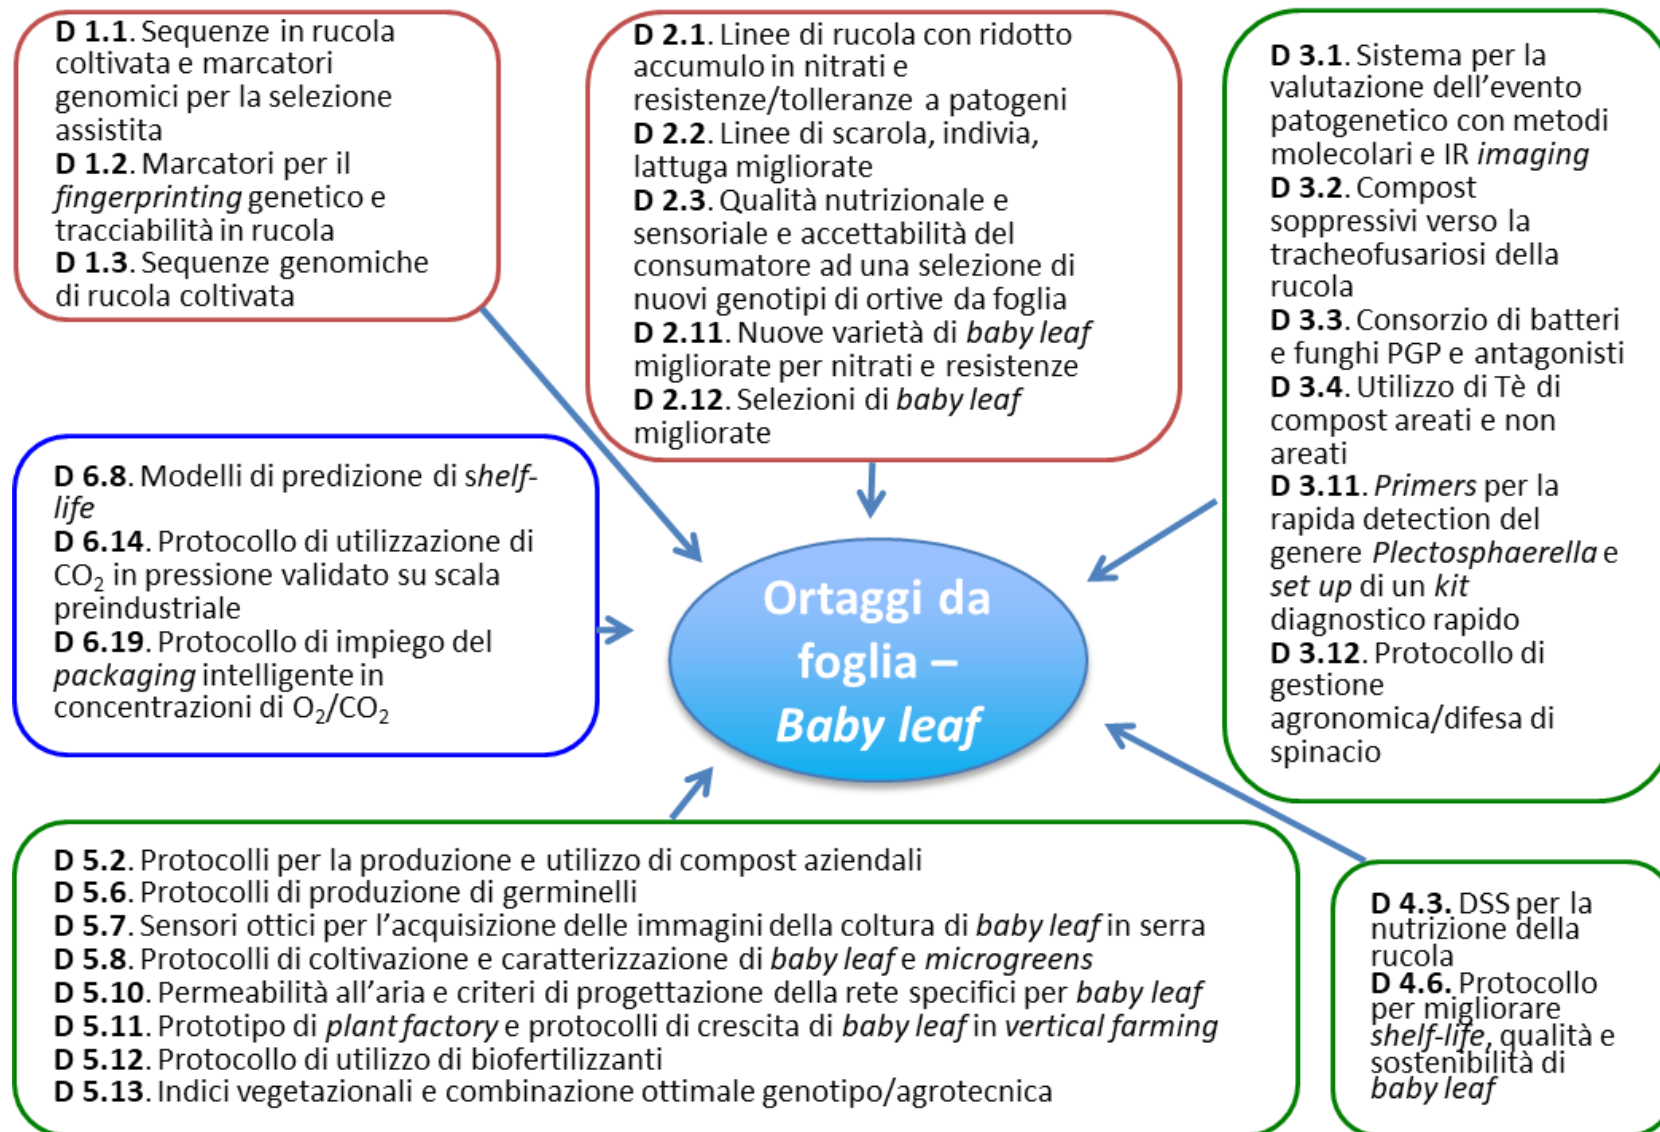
D 1.1. Sequenze in rucola coltivata e marcatori genomici per la selezione assistita
D 1.2. Marcatori per il fingerprinting genetico e tracciabilità in rucola
D 1.3. Sequenze genomiche di rucola coltivata

D 2.1. Linee di rucola con ridotto accumulo in nitrati e resistenze/tolleranze a patogeni
D 2.2. Linee di scarola, indivia, lattuga migliorate
D 2.3. Qualità nutrizionale e sensoriale e accettabilità del consumatore ad una selezione di nuovi genotipi di ortive da foglia
D 2.11. Nuove varietà di baby leaf migliorate per nitrati e resistenze
D 2.12. Selezioni di baby leaf migliorate

D 3.1. Sistema per la valutazione dell'evento patogenetico con metodi molecolari e IR imaging
D 3.2. Compost soppressivi verso la tracheofusariosi della rucola
D 3.3. Consorzio di batteri e funghi PGP e antagonisti
D 3.4. Utilizzo di Tè di compost areati e non areati
D 3.11. Primers per la rapida detection del genere Plectosphaerella e set up di un kit diagnostico rapido
D 3.12. Protocollo di gestione agronomica/difesa di spinacio

D 6.8. Modelli di predizione di shelf-life
D 6.14. Protocollo di utilizzazione di $CO_2$ in pressione validato su scala preindustriale
D 6.19. Protocollo di impiego del packaging intelligente in concentrazioni di $O_2/CO_2$

Ortaggi da foglia – Baby leaf

D 5.2. Protocolli per la produzione e utilizzo di compost aziendali
D 5.6. Protocolli di produzione di germinelli
D 5.7. Sensori ottici per l'acquisizione delle immagini della coltura di baby leaf in serra
D 5.8. Protocolli di coltivazione e caratterizzazione di baby leaf e microgreens
D 5.10. Permeabilità all'aria e criteri di progettazione della rete specifici per baby leaf
D 5.11. Prototipo di plant factory e protocolli di crescita di baby leaf in vertical farming
D 5.12. Protocollo di utilizzo di biofertilizzanti
D 5.13. Indici vegetazionali e combinazione ottimale genotipo/agrotecnica

D 4.3. DSS per la nutrizione della rucola
D 4.6. Protocollo per migliorare shelf-life, qualità e sostenibilità di baby leaf